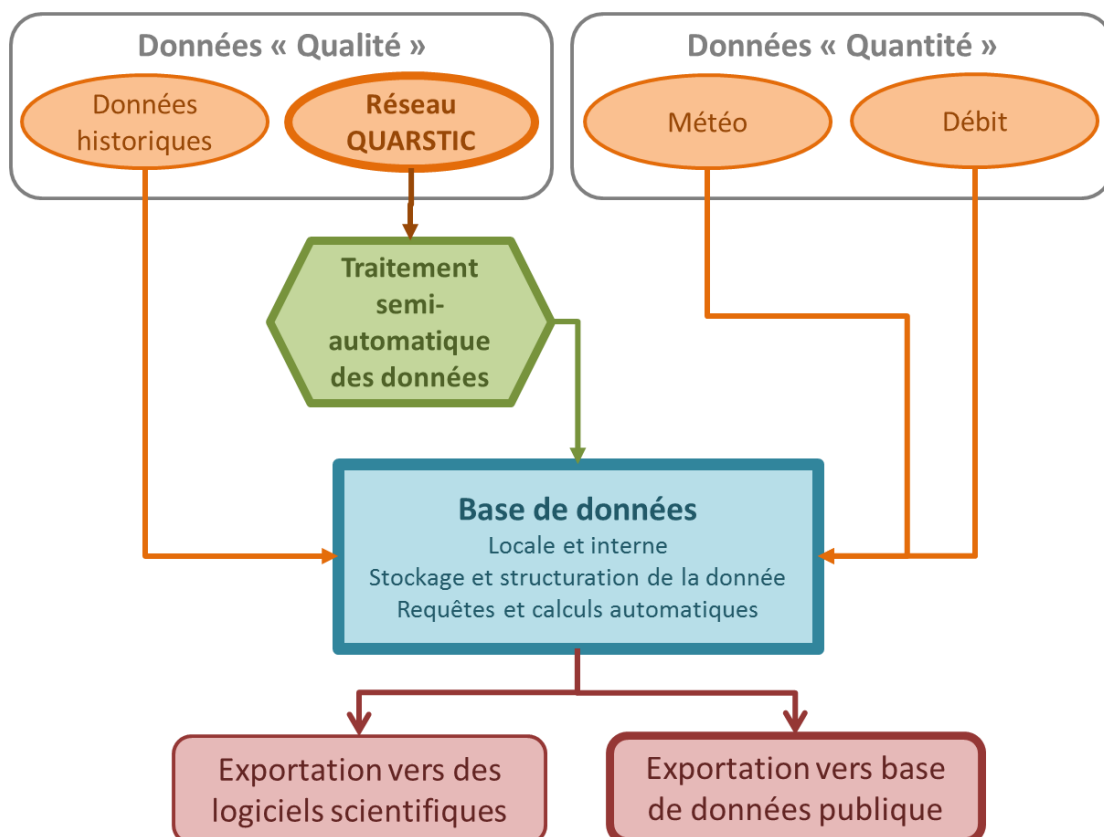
Données « Qualité »

Données historiques

Réseau QUARSTIC

Données « Quantité »

Météo

Débit

Traitement semi-automatique des données

Base de données
Locale et interne
Stockage et structuration de la donnée
Requêtes et calculs automatiques

Exportation vers des logiciels scientifiques

Exportation vers base de données publique